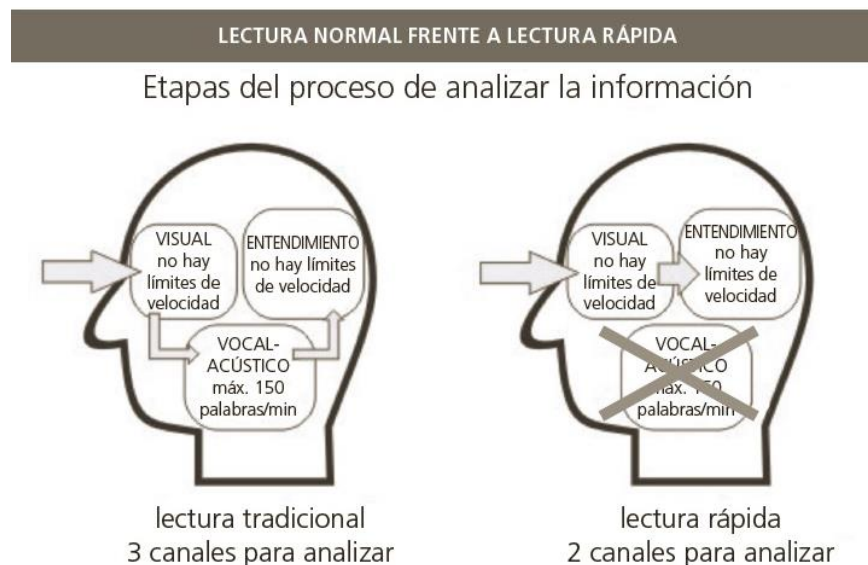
LECTURA NORMAL FRENTE A LECTURA RÁPIDA

Etapas del proceso de analizar la información

VISUAL
no hay
límites de
velocidad

ENTENDIMIENTO
no hay límites
de velocidad

VOCAL-
ACÚSTICO
máx. 150
palabras/min

VISUAL
no hay
límites de
velocidad

ENTENDIMIENTO
no hay
límites de
velocidad

VOCAL-
ACÚSTICO
máx. 150
palabras/min

lectura tradicional
3 canales para analizar

lectura rápida
2 canales para analizar